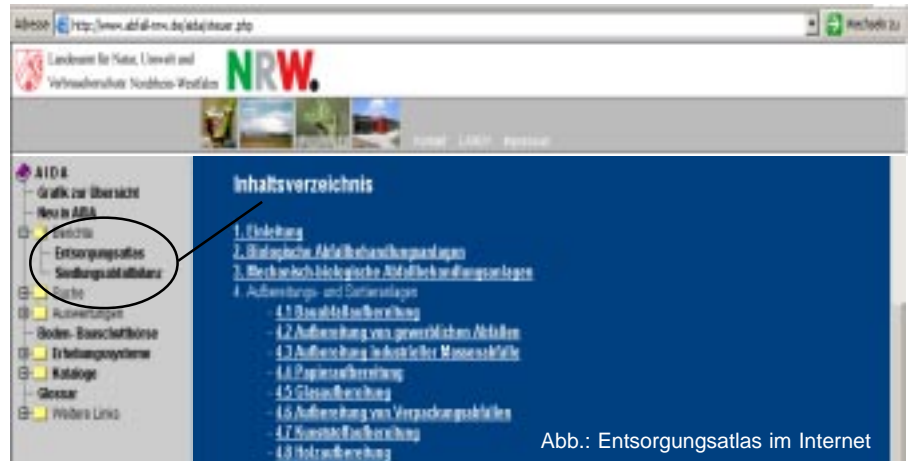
Adresse http://www.abfall-nrw.de/aida/steuer.php

Wechseln zu

Landesamt für Natur, Umwelt und Verbraucherschutz Nordrhein-Westfalen NRW.

Kontakt LANUV Impressum

AIDA
Grafik zur Übersicht
Neu in AIDA
Berichte
Entsorgungsatlas
Siedlungsabfallbilanz
Suche
Auswertungen
Boden- Bauschuttbörse
Erfassungssysteme
Kataloge
Glossar
Weitere Links

Inhaltsverzeichnis

1. Einleitung
2. Biologische Abfallbehandlungsanlagen
3. Mechanisch-biologische Abfallbehandlungsanlagen
4. Aufbereitungs- und Sortieranlagen
4.1 Bauabfallaufbereitung
4.2 Aufbereitung von gewerblichen Abfällen
4.3 Aufbereitung industrieller Massenabfälle
4.4 Papieraufbereitung
4.5 Glasaufbereitung
4.6 Aufbereitung von Verpackungsabfällen
4.7 Kunststoffaufbereitung
4.8 Holzaufbereitung

Abb.: Entsorgungsatlas im Internet